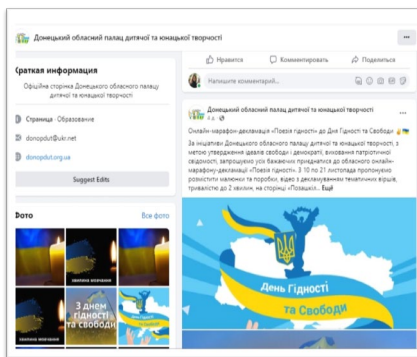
Донецький обласний палац дитячої та юнацької творчості

Нравится Комментировать Поделиться

Краткая информация

Офіційна сторінка Донецького обласного палацу дитячої та юнацької творчості

Страница · Образование

donopdut@ukr.net

donopdut.org.ua

Suggest Edits

Напишите комментарий...

Донецький обласний палац дитячої та юнацької творчості
4 д.

Онлайн-марафон-декламація «Поезія гідності» до Дня Гідності та Свободи

За ініціативи Донецького обласного палацу дитячої та юнацької творчості, з метою утвердження ідеалів свободи і демократії, виховання патріотичної свідомості, запрошуємо усіх бажаючих приєднатися до обласного онлайн-марафону-декламації «Поезія гідності». З 10 по 21 листопада пропонуємо розмістити малюнки та поробки, відео з декламуванням тематичних віршів, тривалістю до 2 хвилин, на сторінці «Поэзия»... Ещё

Фото

Все фото

з днем гідності та свободи

День Гідності та Свободи